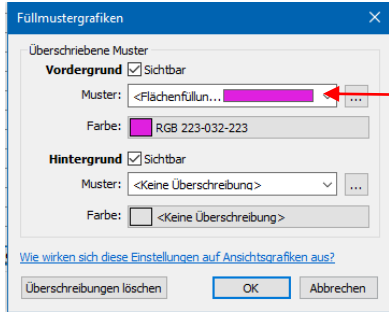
Füllmustergrafiken

Überschriebene Muster

Vordergrund Sichtbar

Muster: <Flächenfüllun...

Farbe: RGB 223-032-223

Hintergrund Sichtbar

Muster: <Keine Überschreibung>

Farbe: <Keine Überschreibung>

Wie wirken sich diese Einstellungen auf Ansichtsgrafiken aus?

Überschreibungen löschen

OK

Abbrechen